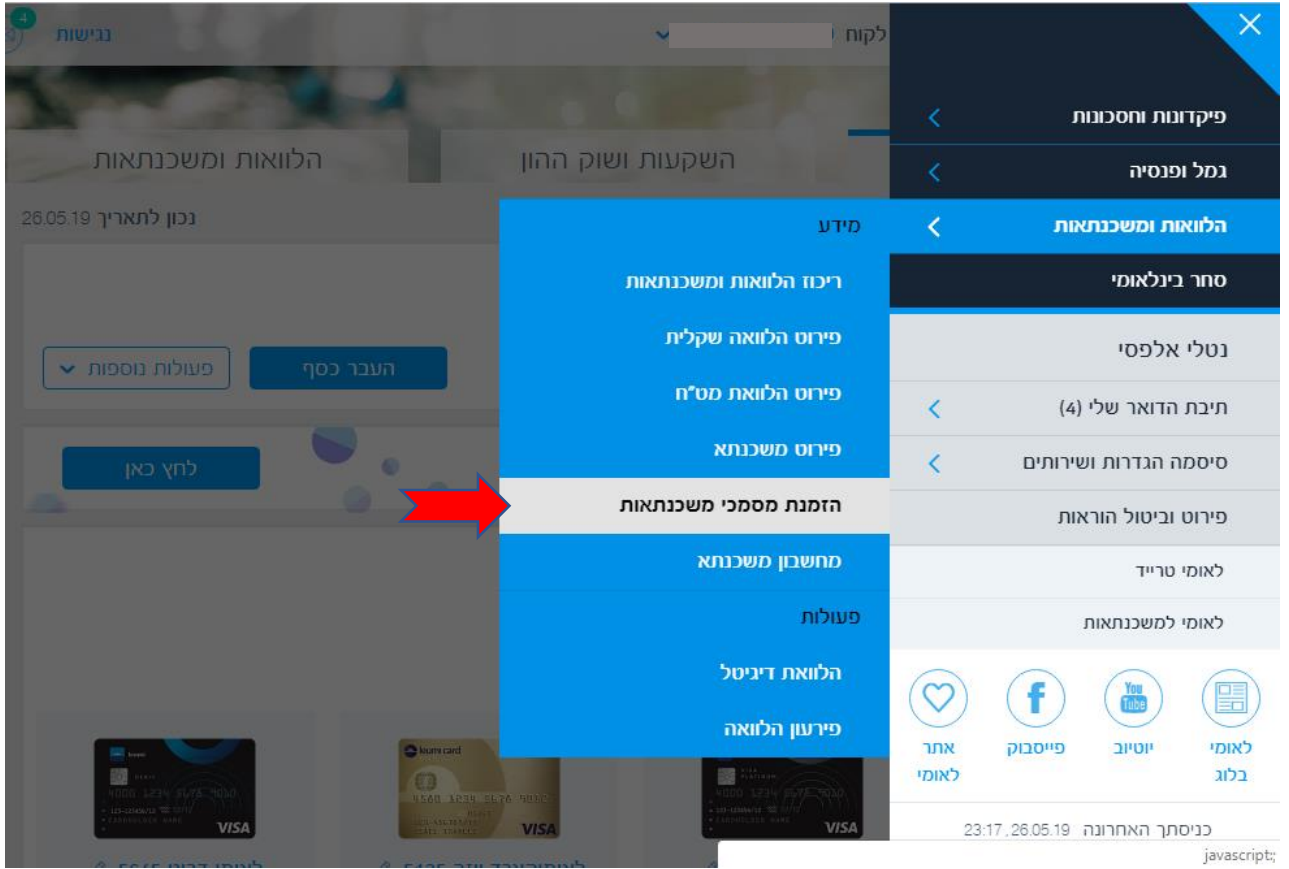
4
נגישות
לקוח

פיקדונות וחסכונות
גמל ופנסיה
הלוואות ומשכנתאות
סחר בינלאומי

נטלי אלפסי
תיבת הדואר שלי (4)
סיסמה הגדרות ושירותים
פירוט וביטול הוראות
לאומי טרייד
לאומי למשכנתאות

לאומי בלוג
You Tube
יוטיוב
פייסבוק
אתר לאומי

כניסתך האחרונה 23:17 ,26.05.19
javascript:;

השקעות ושוק ההון
הלוואות ומשכנתאות
נכון לתאריך 26.05.19

מידע
ריכוז הלוואות ומשכנתאות
פירוט הלוואה שקלית
פירוט הלוואת מט"ח
פירוט משכנתא
הזמנת מסמכי משכנתאות
מחשבון משכנתא
פעולות
הלוואת דיגיטל
פירעון הלוואה

העבר כסף
פעולות נוספות
לחץ כאן

VISA
VISA
VISA
leumi card
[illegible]